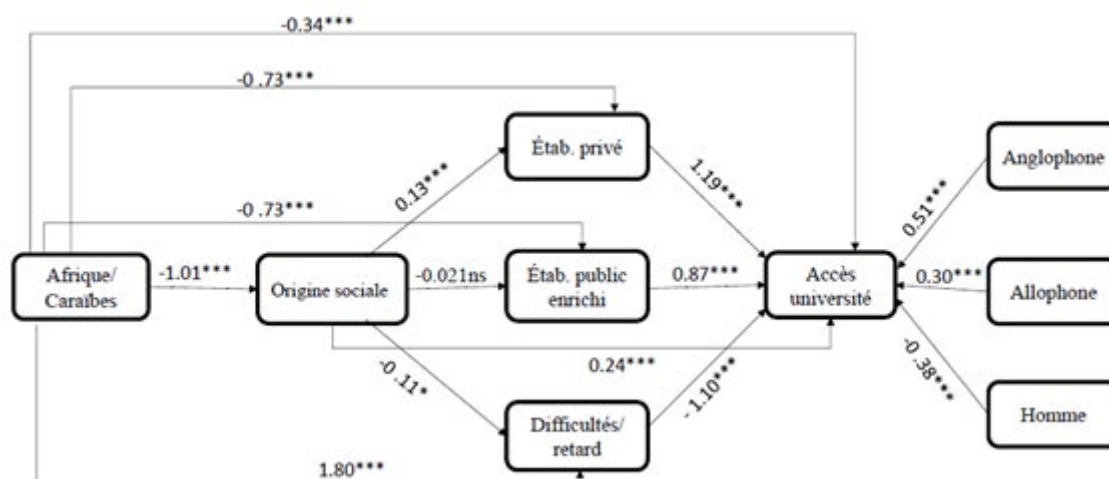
-0.34***

-0.73***

Étab. privé

0.13***

1.19***

Anglophone

-0.73***

0.51***

Afrique/ Caraïbes

-1.01***

Origine sociale

-0.021ns

Étab. public enrichi

0.87***

Accès université

0.30***

Allophone

0.24***

-0.38***

-0.11*

-1.10***

Difficultés/ retard

Homme

1.80***